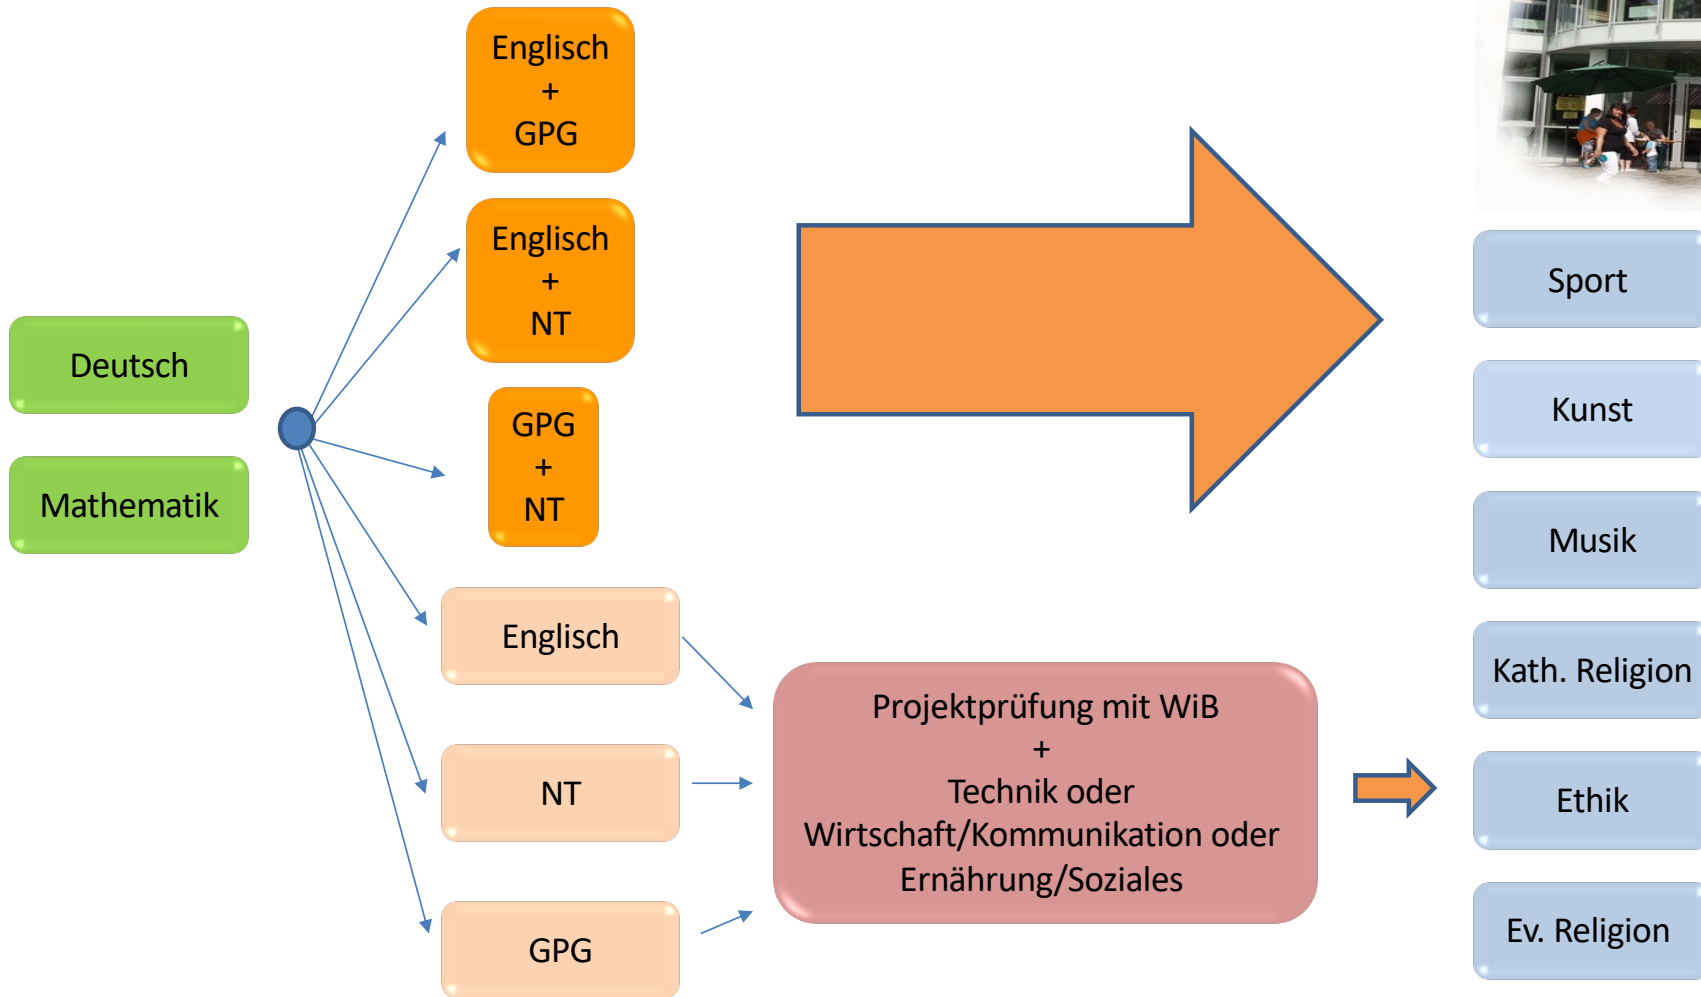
Deutsch

Mathematik

Englisch
+
GPG

Englisch
+
NT

GPG
+
NT

Englisch

NT

GPG

Projektprüfung mit WiB
+
Technik oder
Wirtschaft/Kommunikation oder
Ernährung/Soziales

Sport

Kunst

Musik

Kath. Religion

Ethik

Ev. Religion